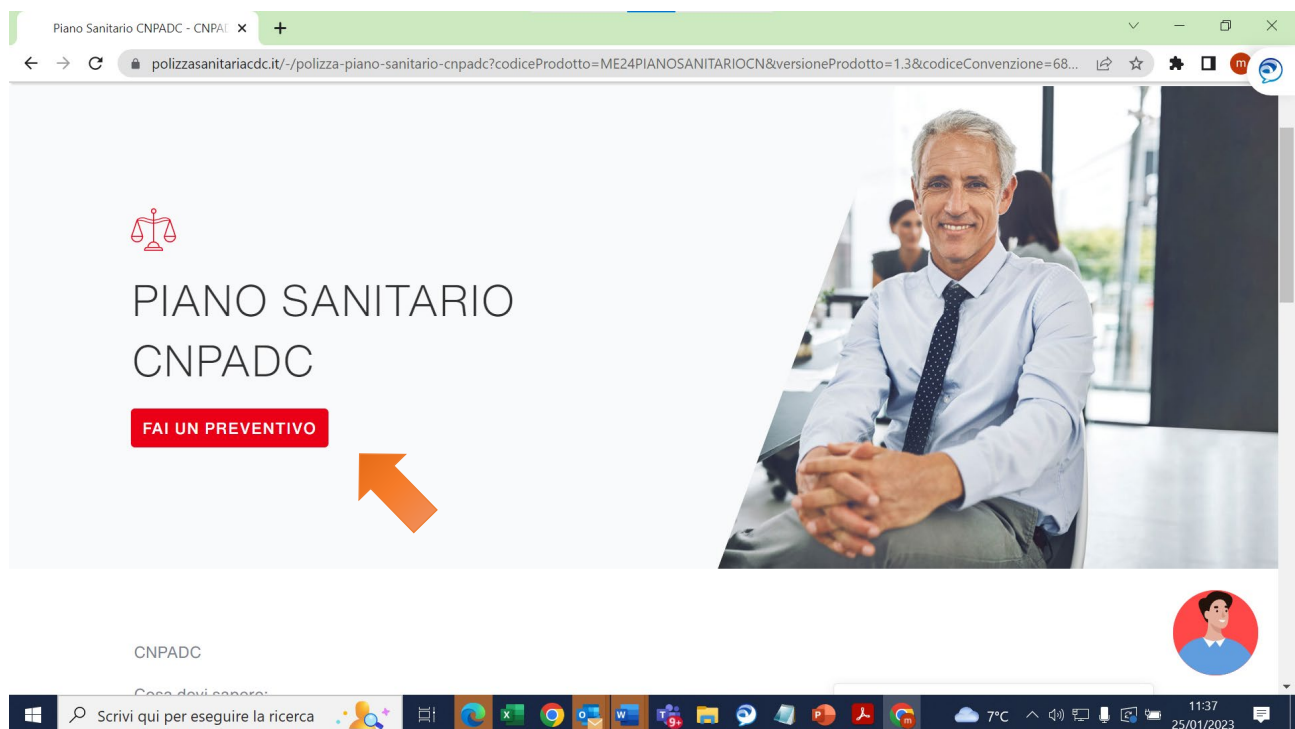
Piano Sanitario CNPADC - CNPA

polizzasanitariacdc.it/-/polizza-piano-sanitario-cnpadc?codiceProdotto=ME24PIANOSANITARIOCN&versioneProdotto=1.3&codiceConvenzione=68...

PIANO SANITARIO CNPADC

FAI UN PREVENTIVO

CNPADC

Cosa devi sapere:

Scrivi qui per eseguire la ricerca

7°C

11:37
25/01/2023